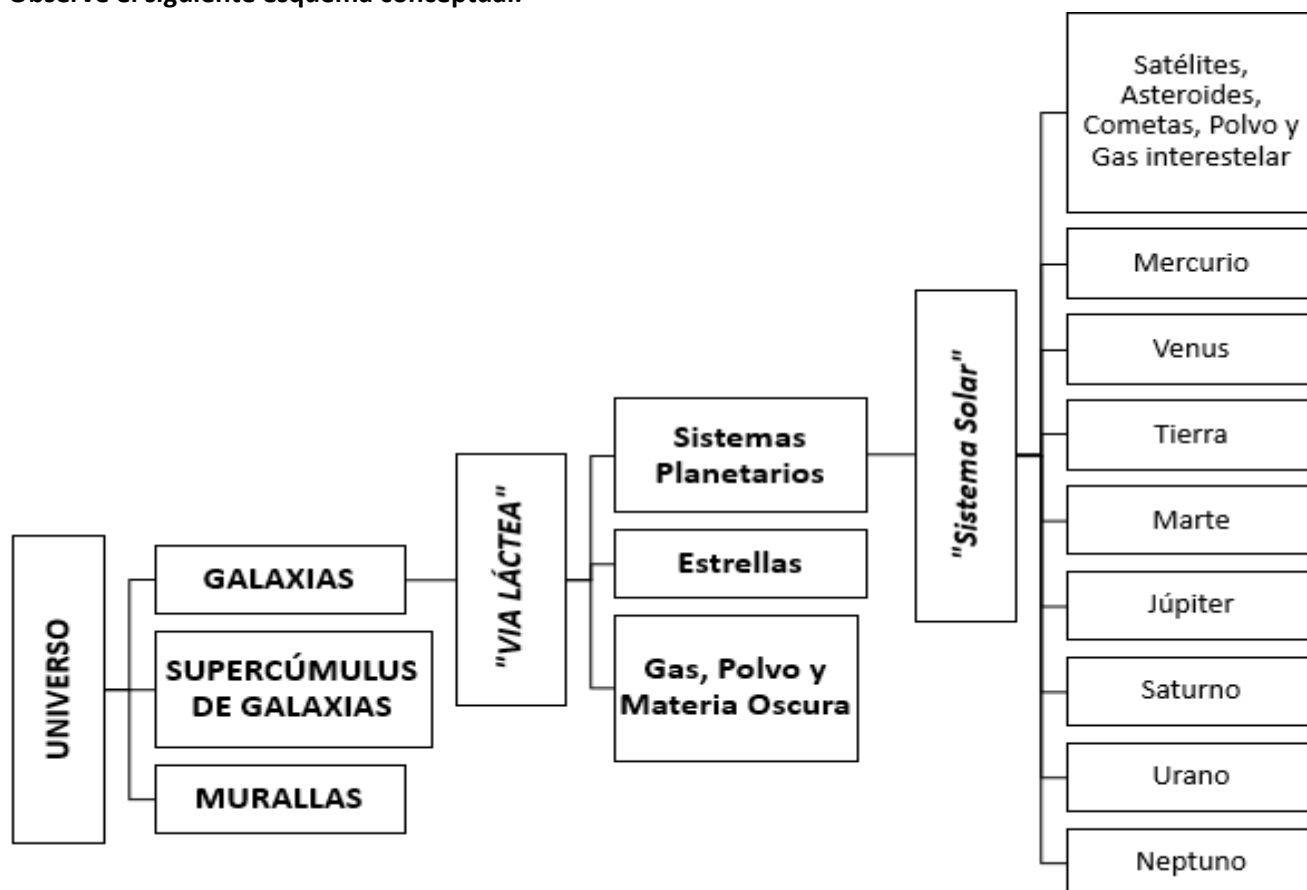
Observe el siguiente esquema conceptual:

UNIVERSO

GALAXIAS

SUPERCÚMULUS DE GALAXIAS

MURALLAS

"VIA LÁCTEA"

Sistemas Planetarios

Estrellas

Gas, Polvo y Materia Oscura

"Sistema Solar"

Satélites, Asteroides, Cometas, Polvo y Gas interestelar

Mercurio

Venus

Tierra

Marte

Júpiter

Saturno

Urano

Neptuno